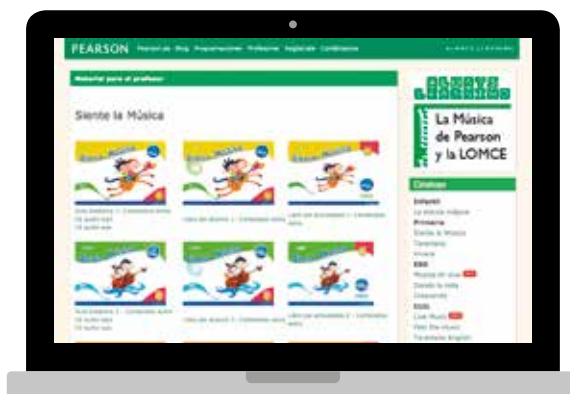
PEARSON Recursos Blog Programaciones Profesores Regístrate Contáctanos

Material para el profesor

Siente la Música

Guía Didáctica 1 - Contenidos extra
CD audio aula
CD audio aula

Libro del alumno 1 - Contenidos extra

Libro de actividades 1 - Contenidos extra

Guía Didáctica 2 - Contenidos extra
CD audio aula
CD audio aula

Libro del alumno 2 - Contenidos extra

Libro de actividades 2 - Contenidos extra

La Música de Pearson y la LOMCE

Catálogo

Infantil
La música mágica
Primaria
Siente la Música
Tarantana
Vivace
ESO
Música en vivo
Dando la nota
Crescendo
Kids
Live Music
Fido the music
Tarantana English